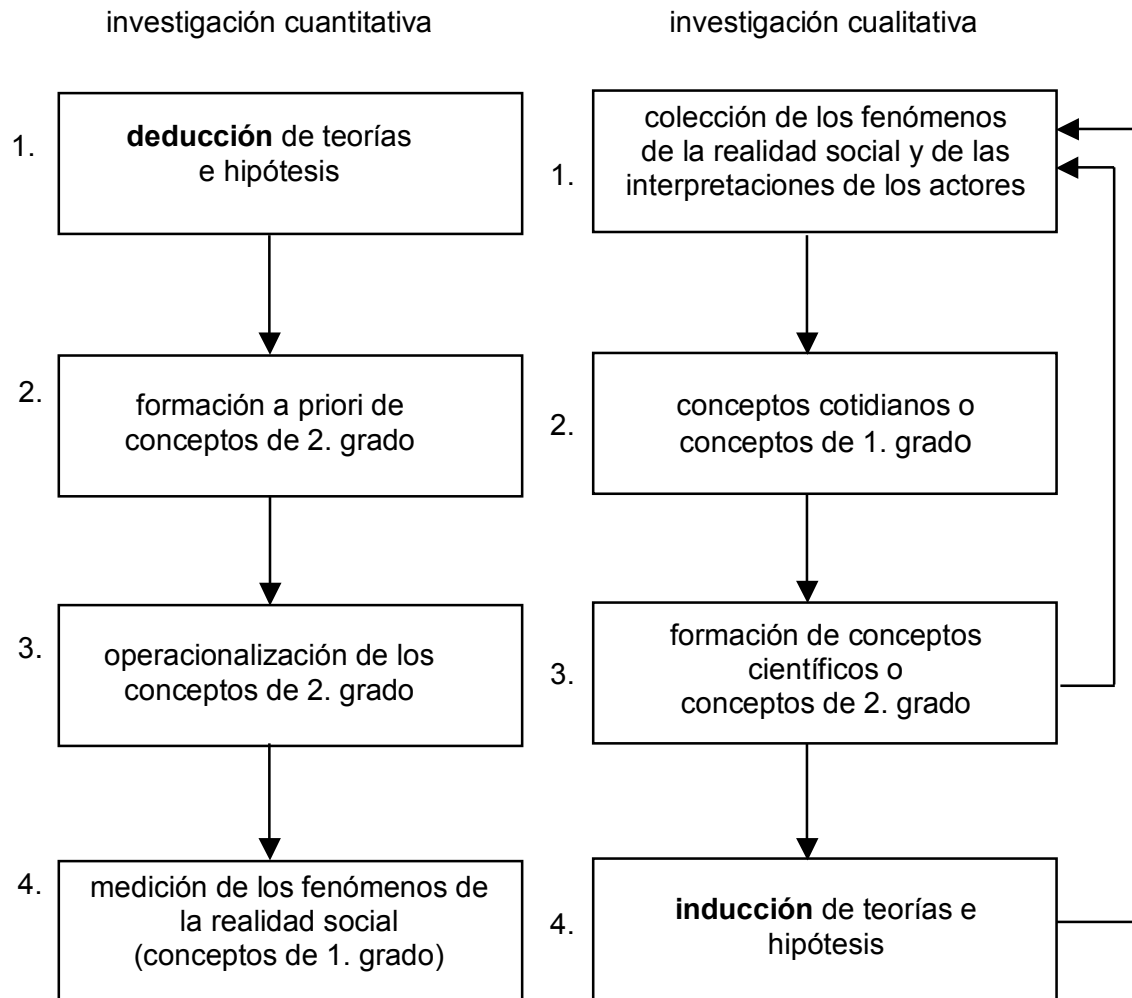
investigación cuantitativa

1. deducción de teorías e hipótesis

2. formación a priori de conceptos de 2. grado

3. operacionalización de los conceptos de 2. grado

4. medición de los fenómenos de la realidad social (conceptos de 1. grado)

investigación cualitativa

1. colección de los fenómenos de la realidad social y de las interpretaciones de los actores

2. conceptos cotidianos o conceptos de 1. grado

3. formación de conceptos científicos o conceptos de 2. grado

4. inducción de teorías e hipótesis